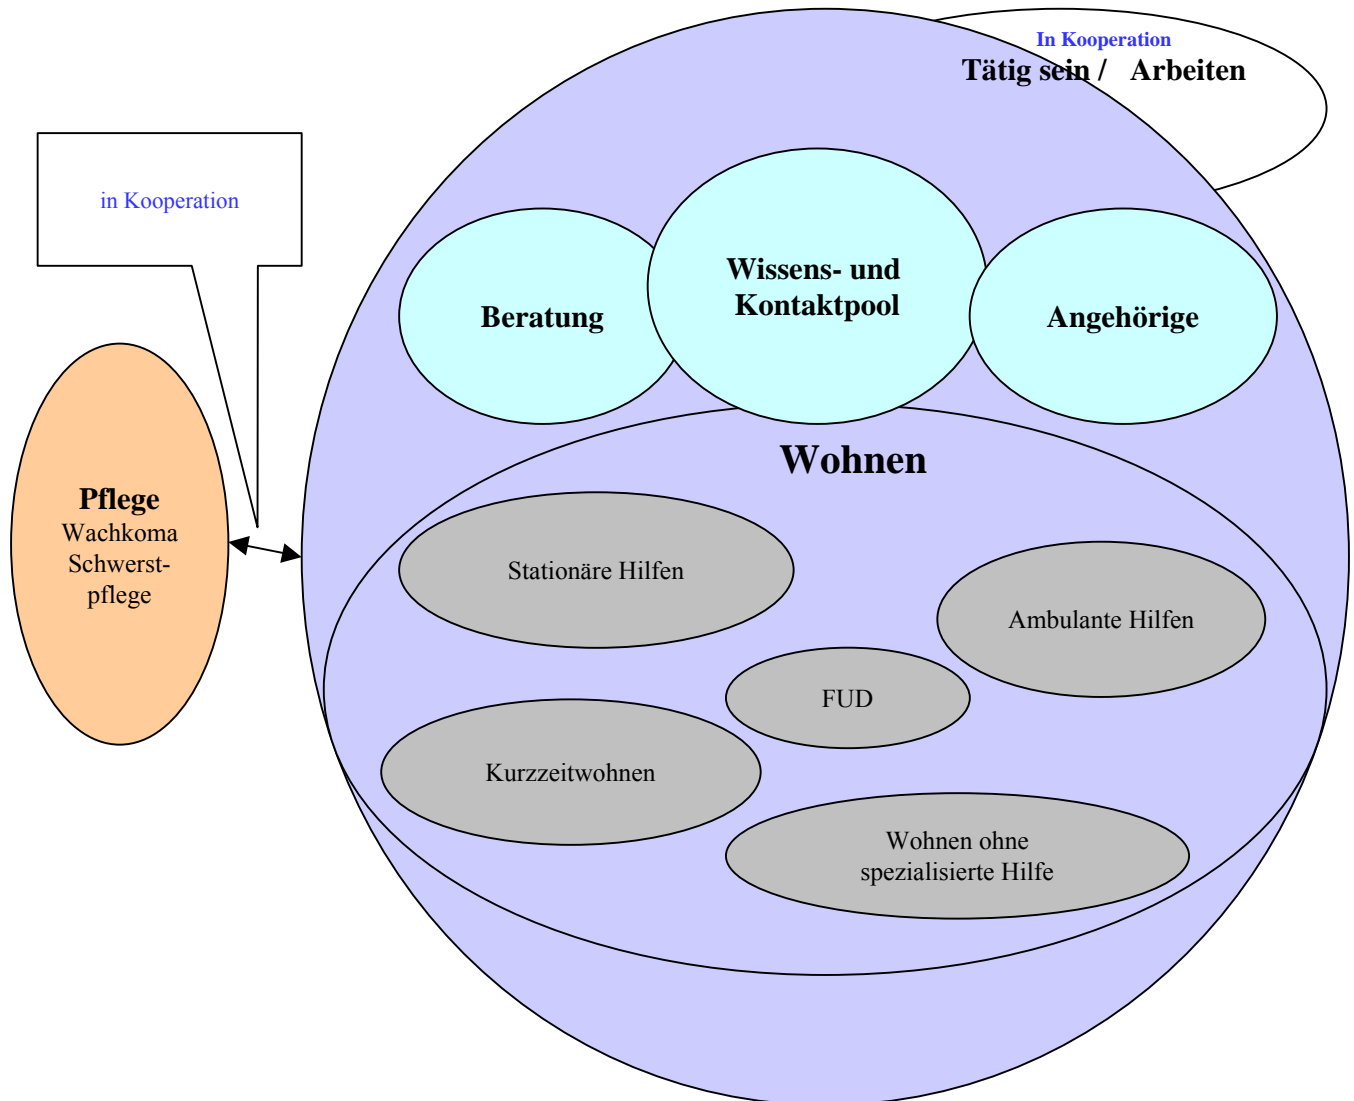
In Kooperation
Tätig sein / Arbeiten

in Kooperation

Pflege
Wachkoma
Schwerstpflege

Beratung

Wissens- und Kontaktpool

Angehörige

Wohnen

Stationäre Hilfen

Ambulante Hilfen

FUD

Kurzzeitwohnen

Wohnen ohne spezialisierte Hilfe